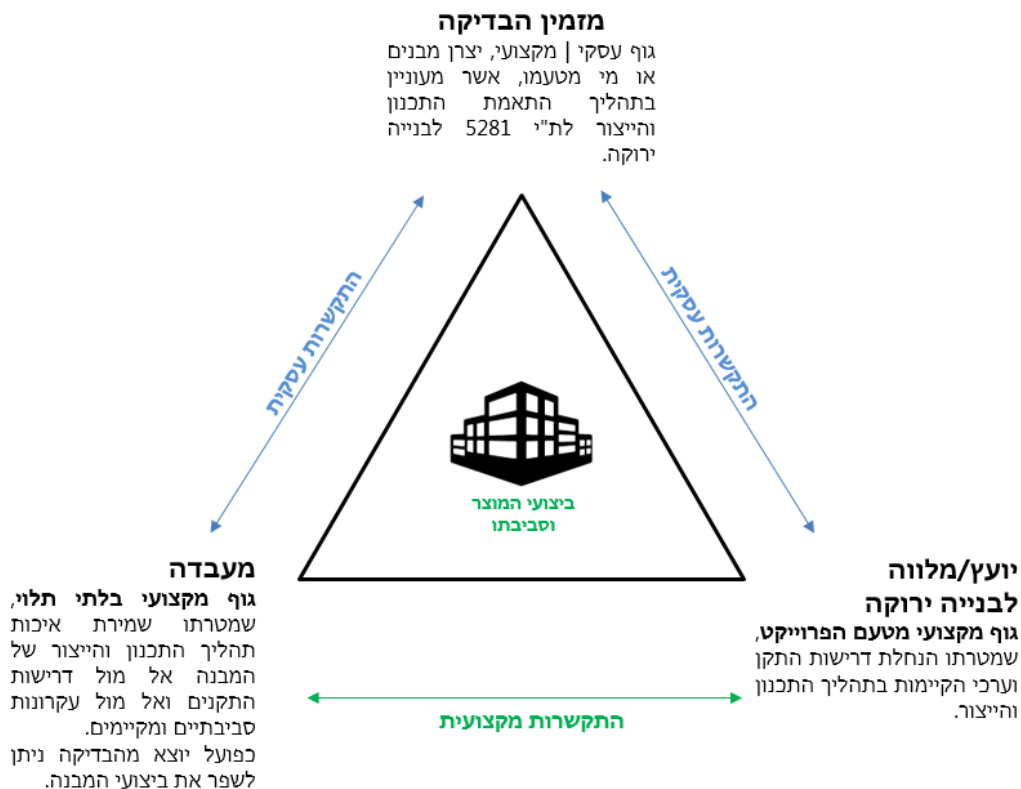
מזמין הבדיקה
גוף עסקי | מקצועי, יצרן מבנים או מי מטעמו, אשר מעוניין בתהליך התאמת התכנון והייצור לת"י 5281 לבנייה ירוקה.

התקשרות עסקית

התקשרות עסקית

ביצועי המוצר וסביבתו

מעבדה
גוף מקצועי בלתי תלוי, שמטרתו שמירת איכות תהליך התכנון והייצור של המבנה אל מול דרישות התקנים ואל מול עקרונות סביבתיים ומקיימים.
כפועל יוצא מהבדיקה ניתן לשפר את ביצועי המבנה.

יועץ/מלווה לבנייה ירוקה
גוף מקצועי מטעם הפרוייקט, שמטרתו הנחלת דרישות התקן וערכי הקיימות בתהליך התכנון והייצור.

התקשרות מקצועית